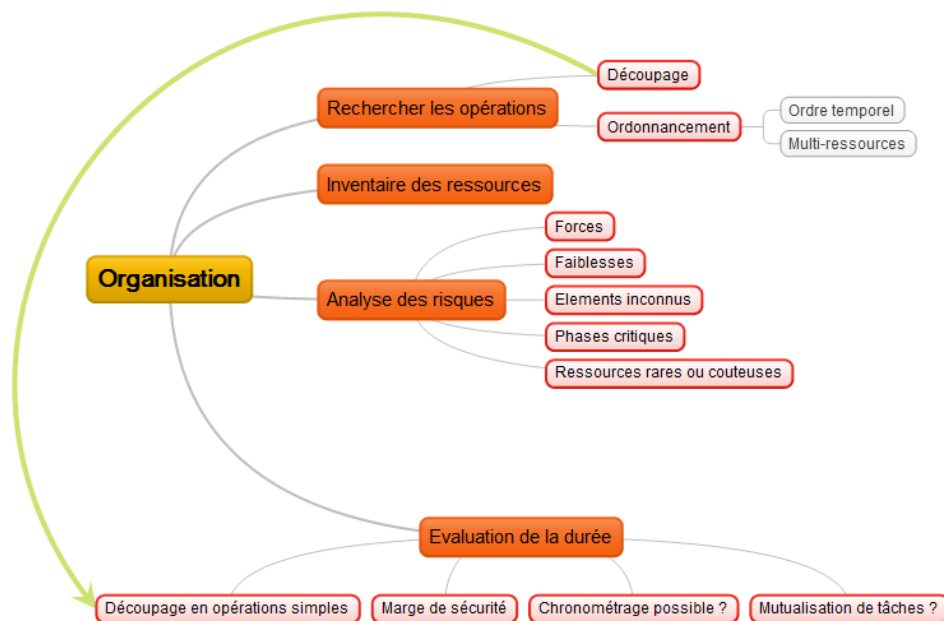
Organisation

Rechercher les opérations

Découpage

Ordonnancement

Ordre temporel

Multi-ressources

Inventaire des ressources

Analyse des risques

Forces

Faiblesses

Elements inconnus

Phases critiques

Ressources rares ou couteuses

Evaluation de la durée

Découpage en opérations simples

Marge de sécurité

Chronométrage possible ?

Mutualisation de tâches ?